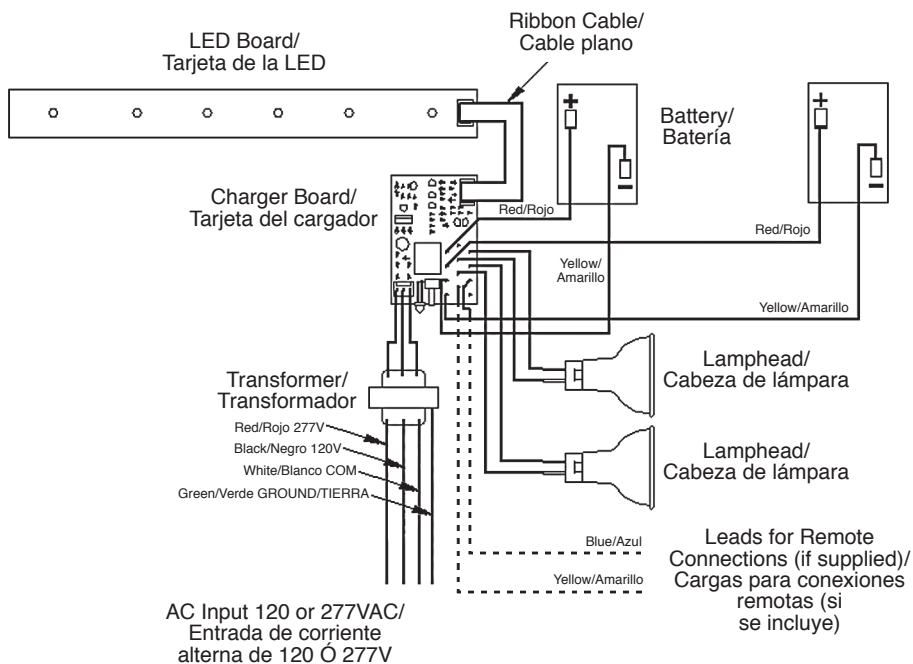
LED Board/
Tarjeta de la LED

Ribbon Cable/
Cable plano

Battery/
Batería

Charger Board/
Tarjeta del cargador

Red/Rojo

Red/Rojo

Yellow/
Amarillo

Yellow/Amarillo

Lamphead/
Cabeza de lámpara

Lamphead/
Cabeza de lámpara

Transformer/
Transformador

Red/Rojo 277V
Black/Negro 120V
White/Blanco COM
Green/Verde GROUND/TIERRA

Blue/Azul

Yellow/Amarillo

Leads for Remote Connections (if supplied)/ Cargas para conexiones remotas (si se incluye)

AC Input 120 or 277VAC/
Entrada de corriente alterna de 120 Ó 277V